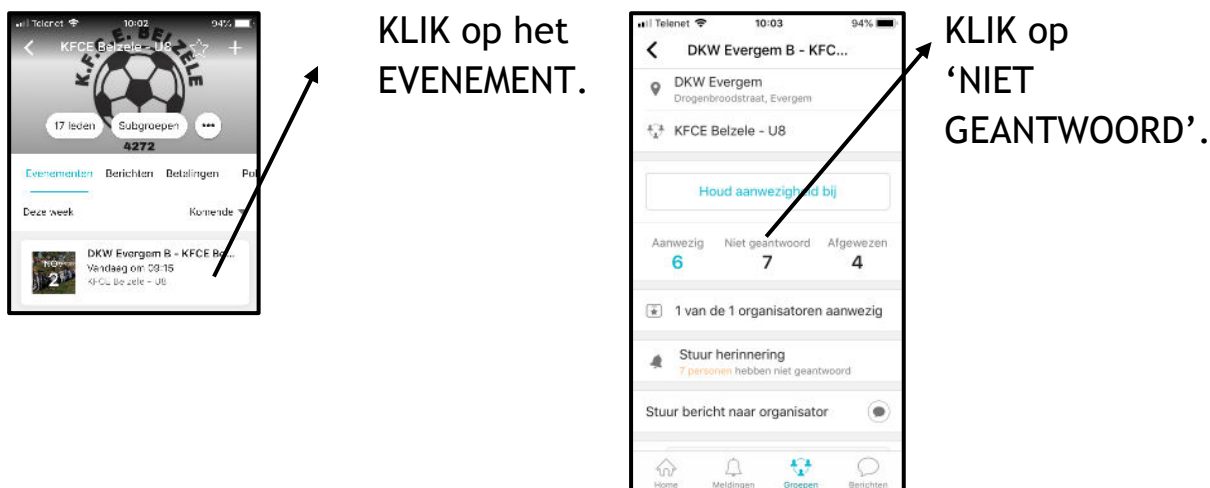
Telenet 10:02 94%

KFCE Belzele - U8

K.F.C.E. BELZELE

17 leden Subgroepen •••

4272

Evenementen Berichten Betalingen Po

Deze week Komende

NOV 2

DKW Evergem B - KFCE Be...
Vandaag om 09:15
KFCE Belzele - U8

KLIK op het EVENEMENT.

Telenet 10:03 94%

DKW Evergem B - KFC...

DKW Evergem
Drogenbroodstraat, Evergem

KFCE Belzele - U8

Houd aanwezigheid bij

Aanwezig 6 Niet geantwoord 7 Afgewezen 4

1 van de 1 organisatoren aanwezig

Stuur herinnering
7 personen hebben niet geantwoord

Stuur bericht naar organisator

Home Meldingen Groepen Berichten

KLIK op 'NIET GEANTWOORD'.